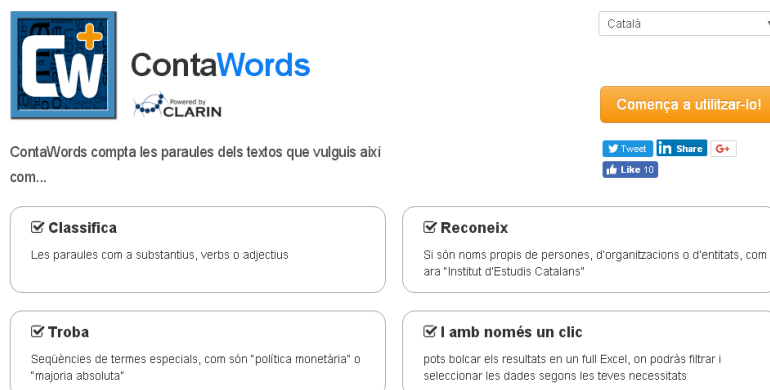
CW+

ContaWords

Powered by CLARIN

Català

Comença a utilitzar-lo!

Tweet
Share
G+
Like 10

ContaWords compta les paraules dels textos que vulguis així com...

Classifica
Les paraules com a substantius, verbs o adjectius

Reconeix
Si són noms propis de persones, d'organitzacions o d'entitats, com ara "Institut d'Estudis Catalans"

Troba
Seqüències de termes especials, com són "política monetària" o "majoria absoluta"

I amb només un clic
pots bolcar els resultats en un full Excel, on podràs filtrar i seleccionar les dades segons les teves necessitats